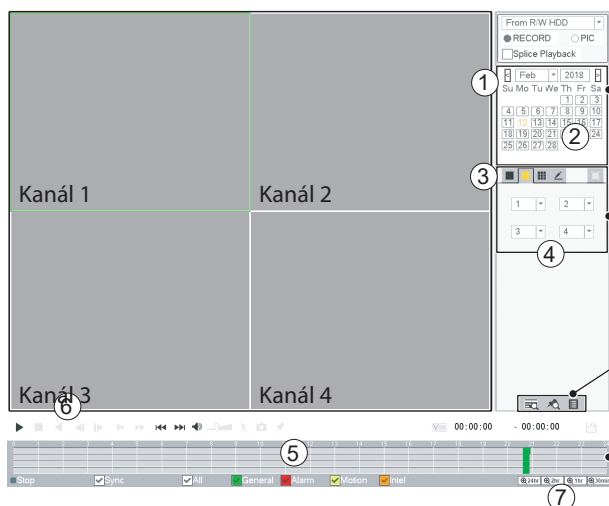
Kanál 1

Kanál 2

Kanál 3

Kanál 4

From R/W HDD

RECORD PIC

Splice Playback

Feb 2018

Su Mo Tu We Th Fr Sa

| | | | | | | |
|---|---|---|---|---|---|---|
| | | | | 1 | 2 | 3 |
| 4 | 5 | 6 | 7 | 8 | 9 | 10 |
| 11 | 12 | 13 | 14 | 15 | 16 | 17 |
| 18 | 19 | 20 | 21 | 22 | 23 | 24 |
| 25 | 26 | 27 | 28 | | | |

1 2

3 4

1 2 3 4 5 6 7

00:00:00 - 00:00:00

Stop Sync All General Alarm Motion Intel

24hr 2hr 1hr 30min